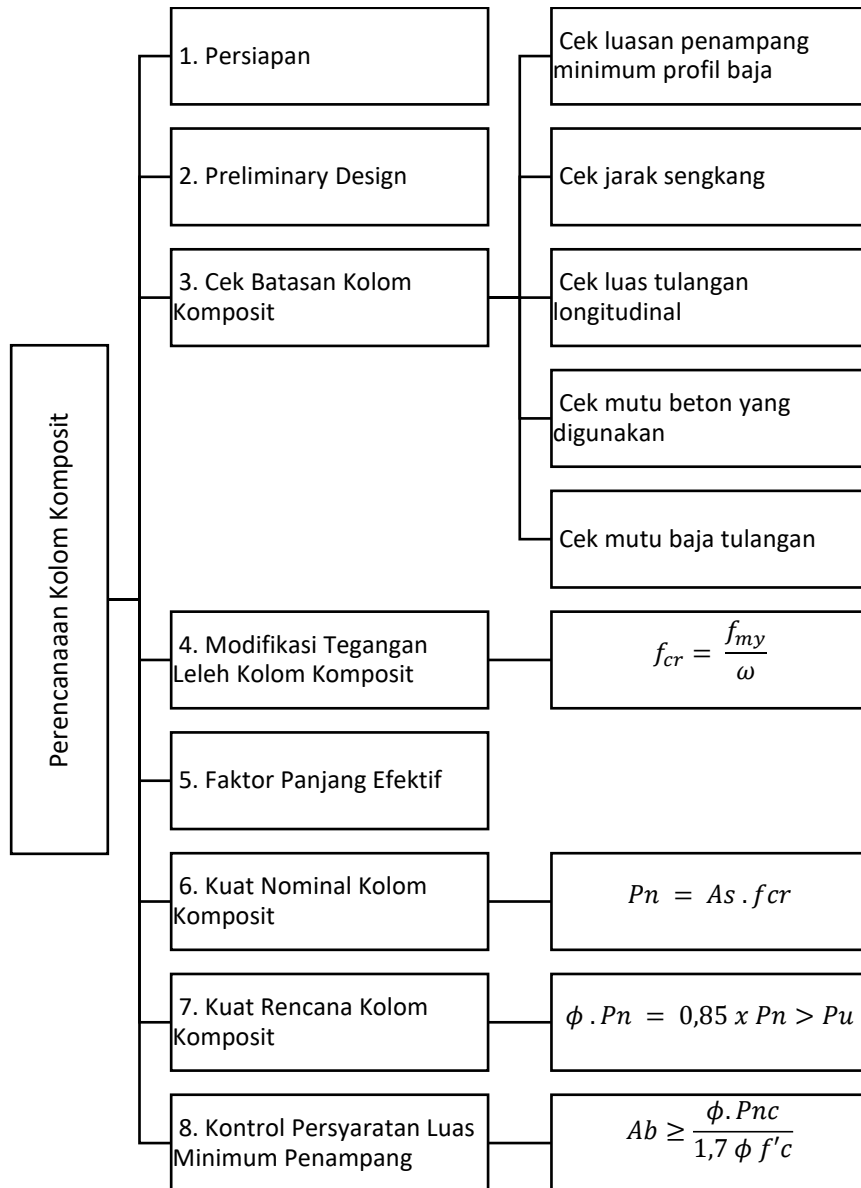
Perencanaaan Kolom Komposit

1. Persiapan

2. Preliminary Design

3. Cek Batasan Kolom Komposit

Cek luasan penampang minimum profil baja

Cek jarak sengkang

Cek luas tulangan longitudinal

Cek mutu beton yang digunakan

Cek mutu baja tulangan

4. Modifikasi Tegangan Leleh Kolom Komposit

$f_{cr} = \frac{f_{my}}{\omega}$

5. Faktor Panjang Efektif

6. Kuat Nominal Kolom Komposit

$Pn = As . fcr$

7. Kuat Rencana Kolom Komposit

$\phi . Pn = 0,85 \, x \, Pn > Pu$

8. Kontrol Persyaratan Luas Minimum Penampang

$Ab \geq \frac{\phi . Pnc}{1,7 \, \phi \, f'c}$